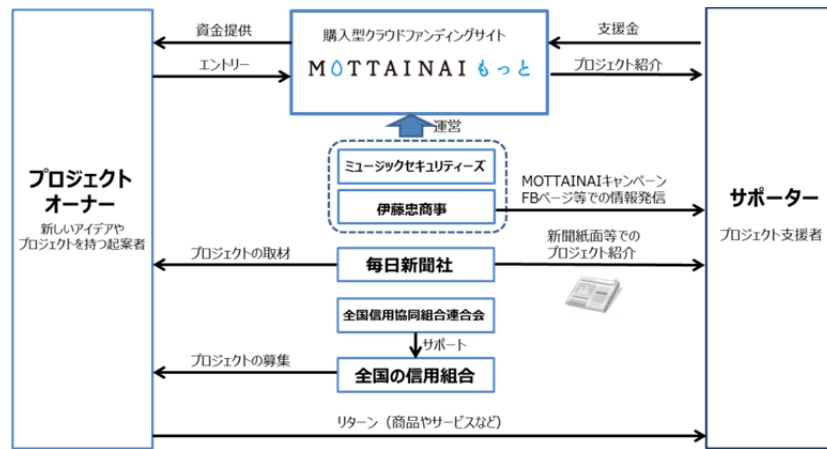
資金提供

購入型クラウドファンディングサイト

支援金

エントリー

MOTTAINAIもっと

プロジェクト紹介

運営

ミュージックセキュリティーズ

伊藤忠商事

MOTTAINAIキャンペーン
FBページ等での情報発信

プロジェクトオーナー
新しいアイデアやプロジェクトを持つ起案者

サポーター
プロジェクト支援者

プロジェクトの取材

毎日新聞社

新聞紙面等での
プロジェクト紹介

全国信用協同組合連合会

サポート

プロジェクトの募集

全国の信用組合

リターン（商品やサービスなど）